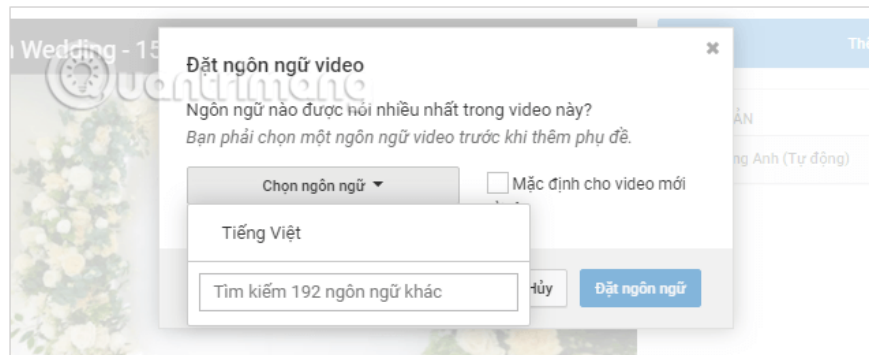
Wedding - 15

Quantrimang

Đặt ngôn ngữ video

×

Ngôn ngữ nào được nói nhiều nhất trong video này?

Bạn phải chọn một ngôn ngữ video trước khi thêm phụ đề.

Chọn ngôn ngữ ▾

Mặc định cho video mới

Tiếng Việt

Tìm kiếm 192 ngôn ngữ khác

Hủy

Đặt ngôn ngữ

Thê

ẢN

ng Anh (Tự động)